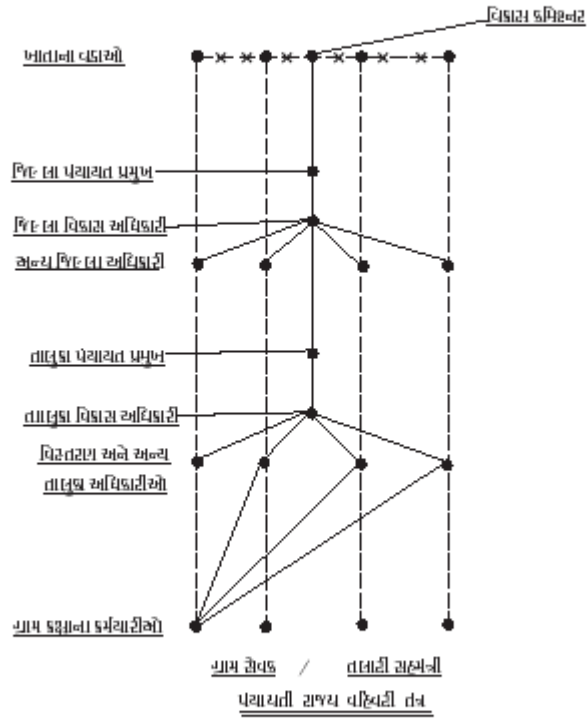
વિકાસ કમિશનર

ખાતાના વડાઓ

જિલ્લા પંચાયત પ્રમુખ

જિલ્લા વિકાસ અધિકારી

અન્ય જિલ્લા અધિકારી

તાલુકા પંચાયત પ્રમુખ

તાલુકા વિકાસ અધિકારી

વિસ્તરણ અને અન્ય તાલુકા અધિકારીઓ

ગ્રામ કક્ષાના કર્મચારીઓ

ગ્રામ સેવક / તલાટી સહમંત્રી

પંચાયતી રાજ્ય વહિવટી તંત્ર